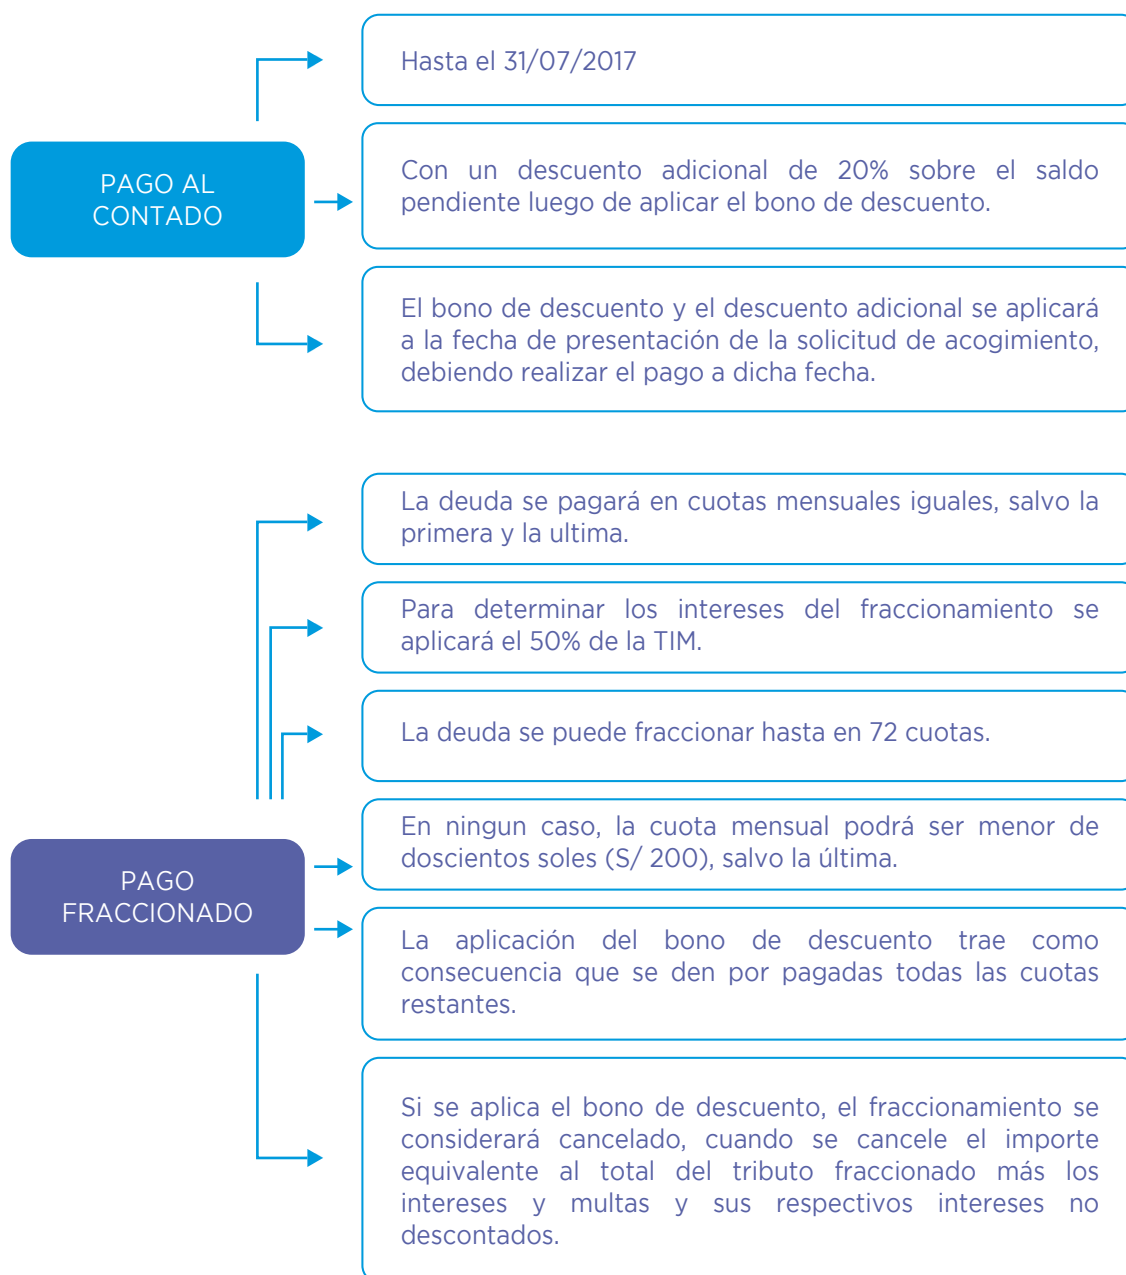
PAGO AL CONTADO

Hasta el 31/07/2017

Con un descuento adicional de 20% sobre el saldo pendiente luego de aplicar el bono de descuento.

El bono de descuento y el descuento adicional se aplicará a la fecha de presentación de la solicitud de acogimiento, debiendo realizar el pago a dicha fecha.

PAGO FRACCIONADO

La deuda se pagará en cuotas mensuales iguales, salvo la primera y la ultima.

Para determinar los intereses del fraccionamiento se aplicará el 50% de la TIM.

La deuda se puede fraccionar hasta en 72 cuotas.

En ningun caso, la cuota mensual podrá ser menor de doscientos soles (S/ 200), salvo la última.

La aplicación del bono de descuento trae como consecuencia que se den por pagadas todas las cuotas restantes.

Si se aplica el bono de descuento, el fraccionamiento se considerará cancelado, cuando se cancele el importe equivalente al total del tributo fraccionado más los intereses y multas y sus respectivos intereses no descontados.